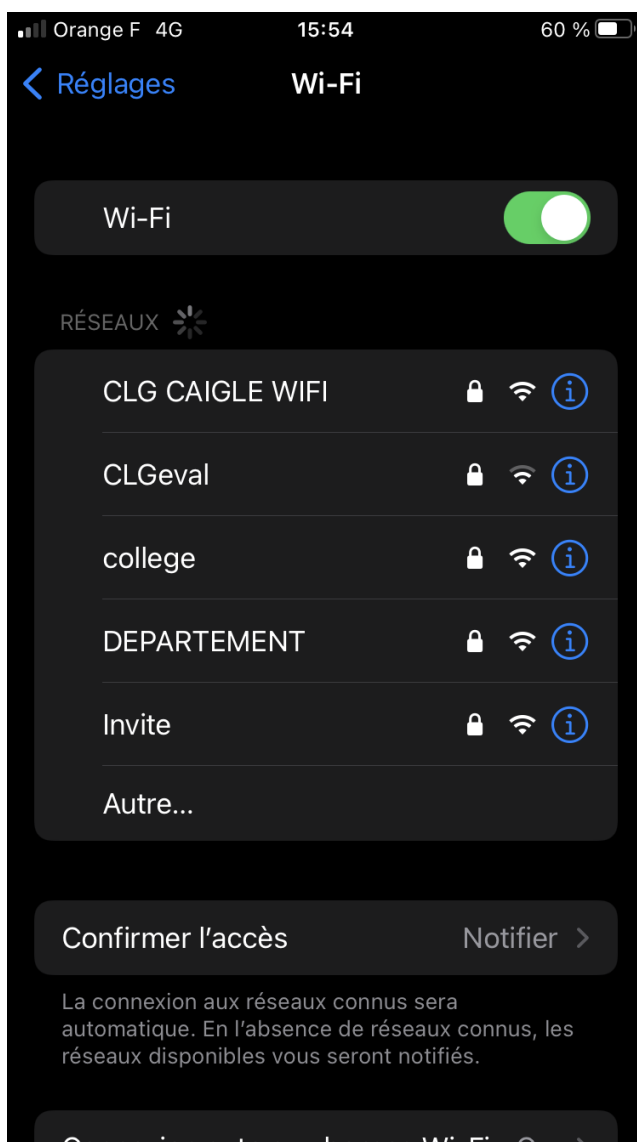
Orange F 4G
15:54
60 %

Réglages
Wi-Fi

Wi-Fi

RÉSEAUX

CLG CAIGLE WIFI

CLGeval

college

DEPARTEMENT

Invite

Autre...

Confirmer l'accès
Notifier

La connexion aux réseaux connus sera automatique. En l'absence de réseaux connus, les réseaux disponibles vous seront notifiés.

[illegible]